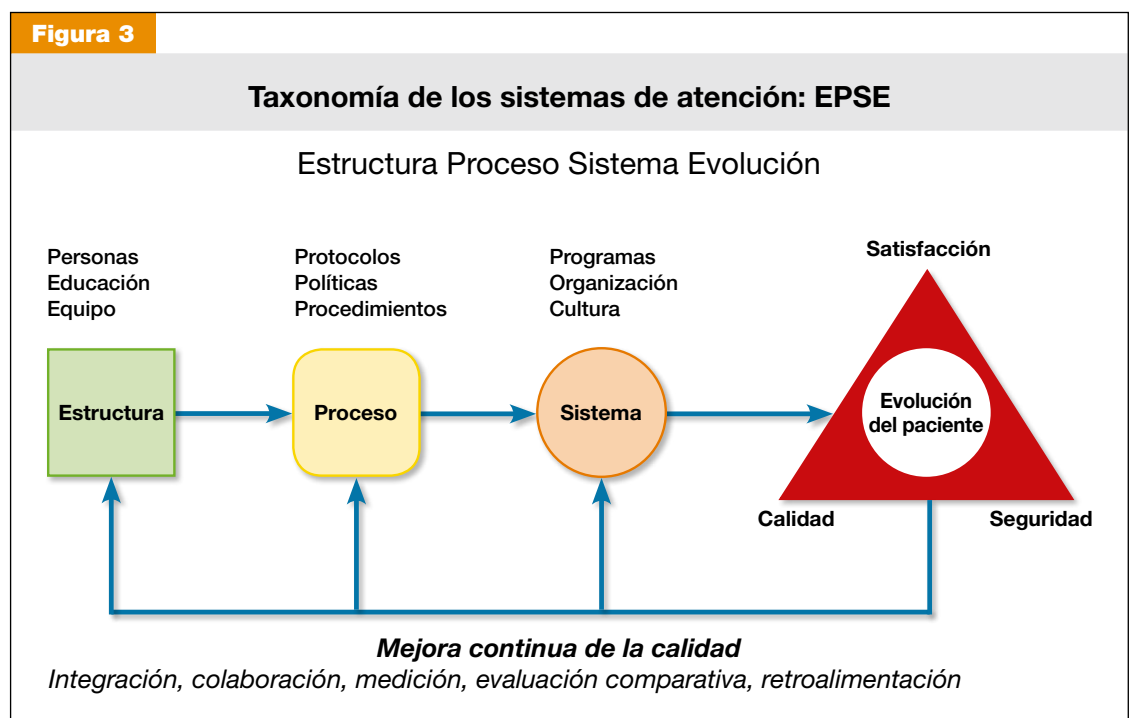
Figura 3

Taxonomía de los sistemas de atención: EPSE

Estructura Proceso Sistema Evolución

Personas
Educación
Equipo

Protocolos
Políticas
Procedimientos

Programas
Organización
Cultura

Satisfacción

Estructura

Proceso

Sistema

Evolución del paciente

Calidad

Seguridad

Mejora continua de la calidad

Integración, colaboración, medición, evaluación comparativa, retroalimentación